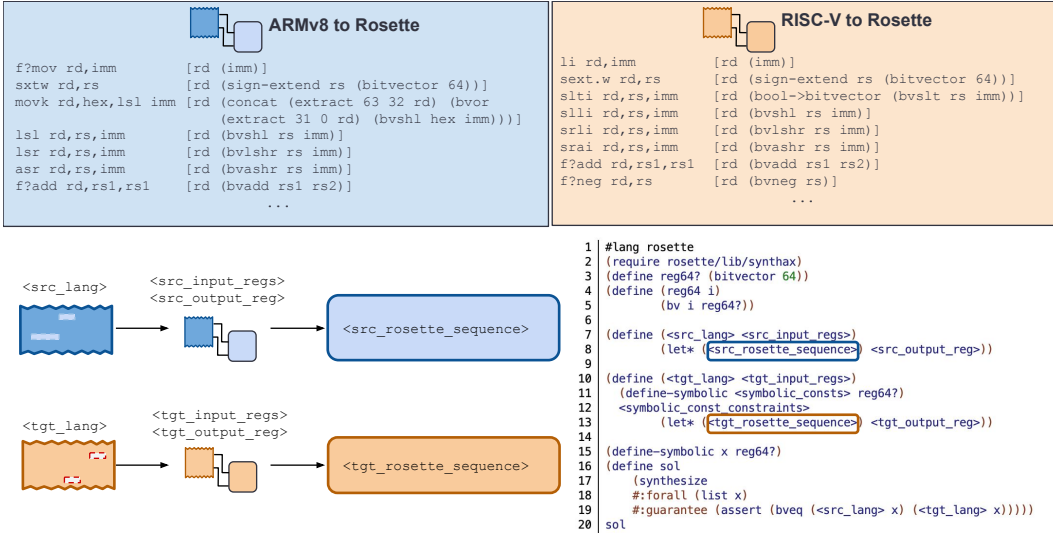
ARMv8 to Rosette

```
f?mov rd,imm          [rd (imm)]
sxtw rd,rs            [rd (sign-extend rs (bitvector 64))]
movk rd,hex,lsl imm   [rd (concat (extract 63 32 rd) (bvor
                      (extract 31 0 rd) (bvshl hex imm)))]
lsl rd,rs,imm         [rd (bvshl rs imm)]
lsr rd,rs,imm         [rd (bvlshr rs imm)]
asr rd,rs,imm         [rd (bvashr rs imm)]
f?add rd,rs1,rs1      [rd (bvadd rs1 rs2)]
                      ...
```

RISC-V to Rosette

```
li rd,imm             [rd (imm)]
sext.w rd,rs          [rd (sign-extend rs (bitvector 64))]
slti rd,rs,imm        [rd (bool->bitvector (bvslt rs imm))]
slli rd,rs,imm        [rd (bvshl rs imm)]
srli rd,rs,imm        [rd (bvlshr rs imm)]
srai rd,rs,imm        [rd (bvashr rs imm)]
f?add rd,rs1,rs1      [rd (bvadd rs1 rs2)]
f?neg rd,rs           [rd (bvneg rs)]
                      ...
```

<src_lang>

<src_input_regs>
<src_output_reg>

<src_rosette_sequence>

<tgt_lang>

<tgt_input_regs>
<tgt_output_reg>

<tgt_rosette_sequence>

```
1  #lang rosette
2  (require rosette/lib/synthax)
3  (define reg64? (bitvector 64))
4  (define (reg64 i)
5          (bv i reg64?))
6
7  (define (<src_lang> <src_input_regs>)
8          (let* (<src_rosette_sequence>) <src_output_reg>))
9
10 (define (<tgt_lang> <tgt_input_regs>)
11   (define-symbolic <symbolic_consts> reg64?)
12   <symbolic_const_constraints>
13         (let* (<tgt_rosette_sequence>) <tgt_output_reg>))
14
15 (define-symbolic x reg64?)
16 (define sol
17     (synthesize
18     #:forall (list x)
19     #:guarantee (assert (bveq (<src_lang> x) (<tgt_lang> x)))))
20 sol
```